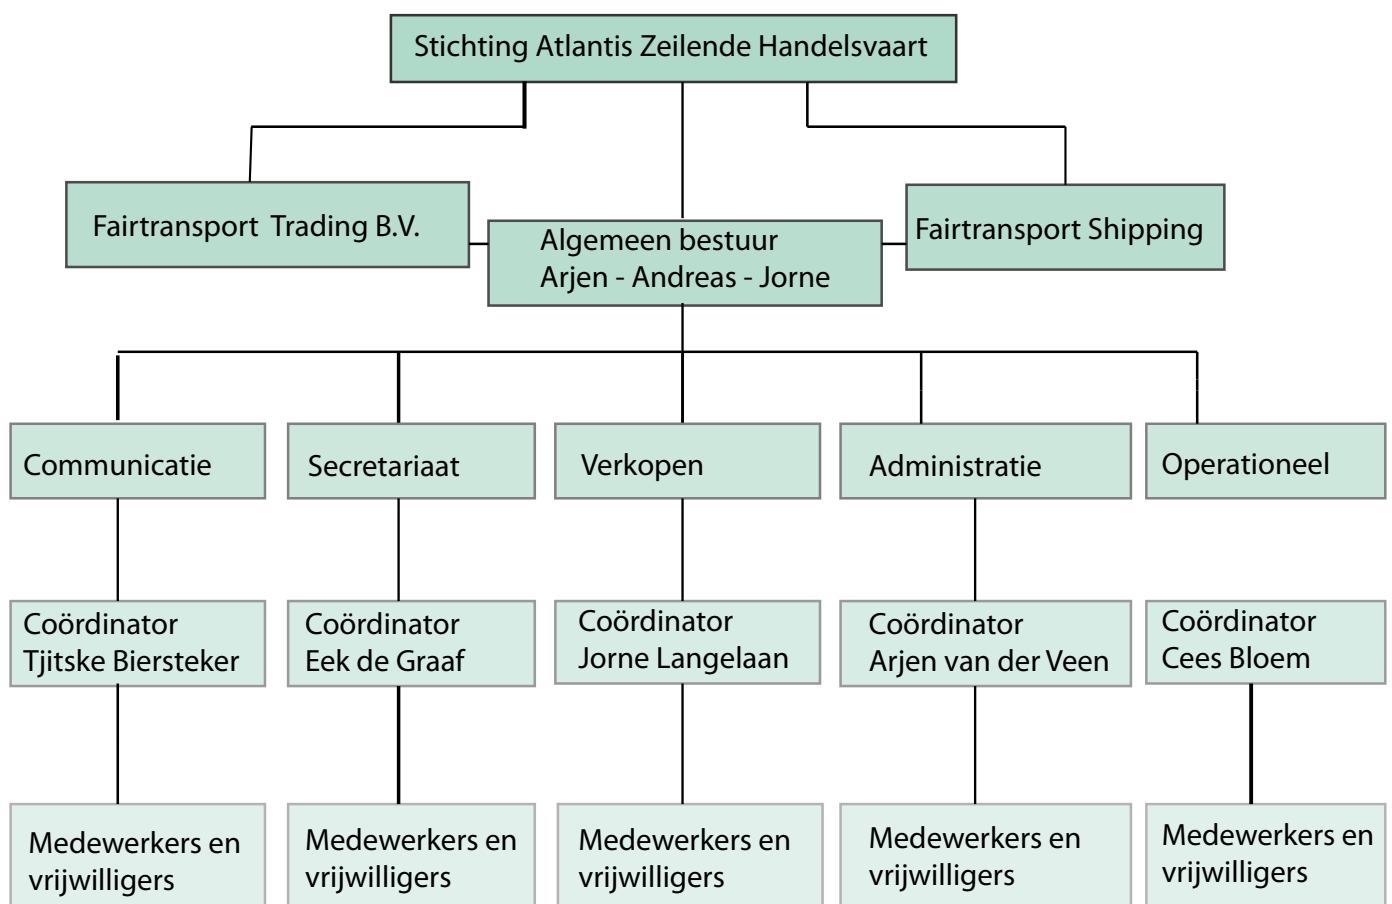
Stichting Atlantis Zeilende Handelsvaart

Fairtransport Trading B.V.

Algemeen bestuur
Arjen - Andreas - Jorne

Fairtransport Shipping

Communicatie

Secretariaat

Verkopen

Administratie

Operationeel

Coördinator
Tjitske Biersteker

Coördinator
Eek de Graaf

Coördinator
Jorne Langelaan

Coördinator
Arjen van der Veen

Coördinator
Cees Bloem

Medewerkers en vrijwilligers

Medewerkers en vrijwilligers

Medewerkers en vrijwilligers

Medewerkers en vrijwilligers

Medewerkers en vrijwilligers